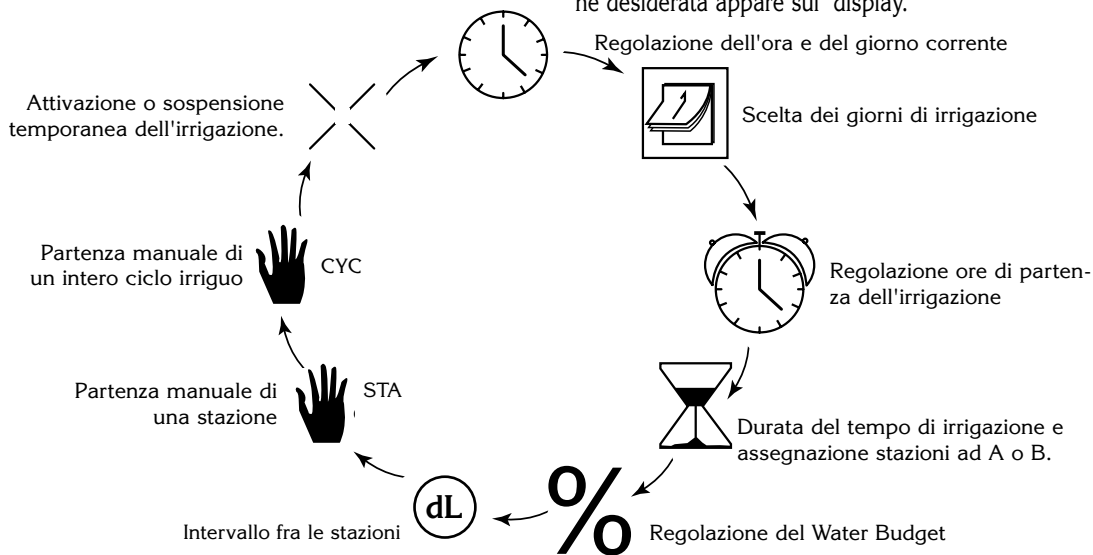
ne desiderata appare sul display.

Regolazione dell'ora e del giorno corrente

Scelta dei giorni di irrigazione

Regolazione ore di partenza dell'irrigazione

Durata del tempo di irrigazione e assegnazione stazioni ad A o B.

Regolazione del Water Budget

%

dL

Intervallo fra le stazioni

Partenza manuale di una stazione

STA

Partenza manuale di un intero ciclo irriguo

CYC

Attivazione o sospensione temporanea dell'irrigazione.